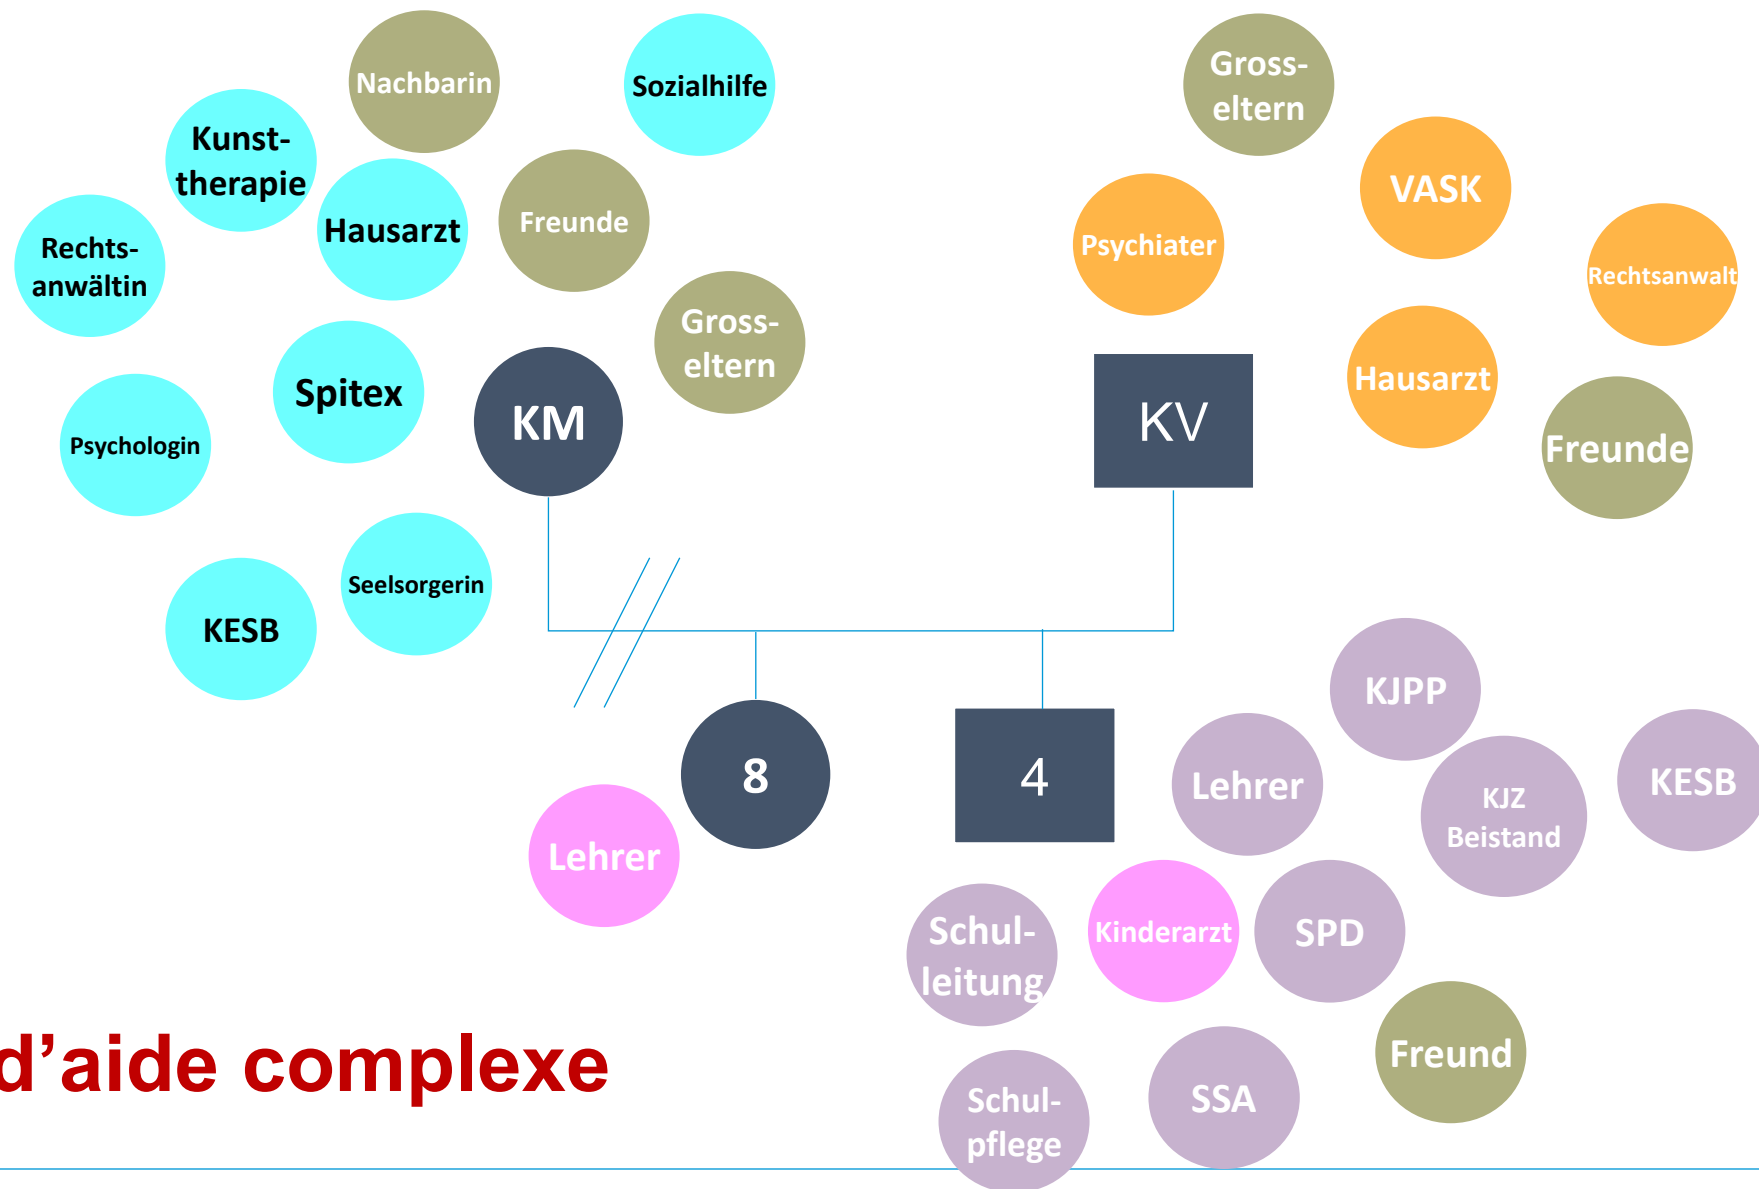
Nachbarin

Sozialhilfe

Kunsttherapie

Hausarzt

Freunde

Rechtsanwältin

Grosseltern

Spitex

KM

Psychologin

Seelsorgerin

KESB

Grosseltern

VASK

Psychiater

Rechtsanwalt

Hausarzt

KV

Freunde

KJPP

8

4

Lehrer

KESB

KJZ Beistand

Lehrer

Schulleitung

Kinderarzt

SPD

Freund

d’aide complexe

Schulpflege

SSA